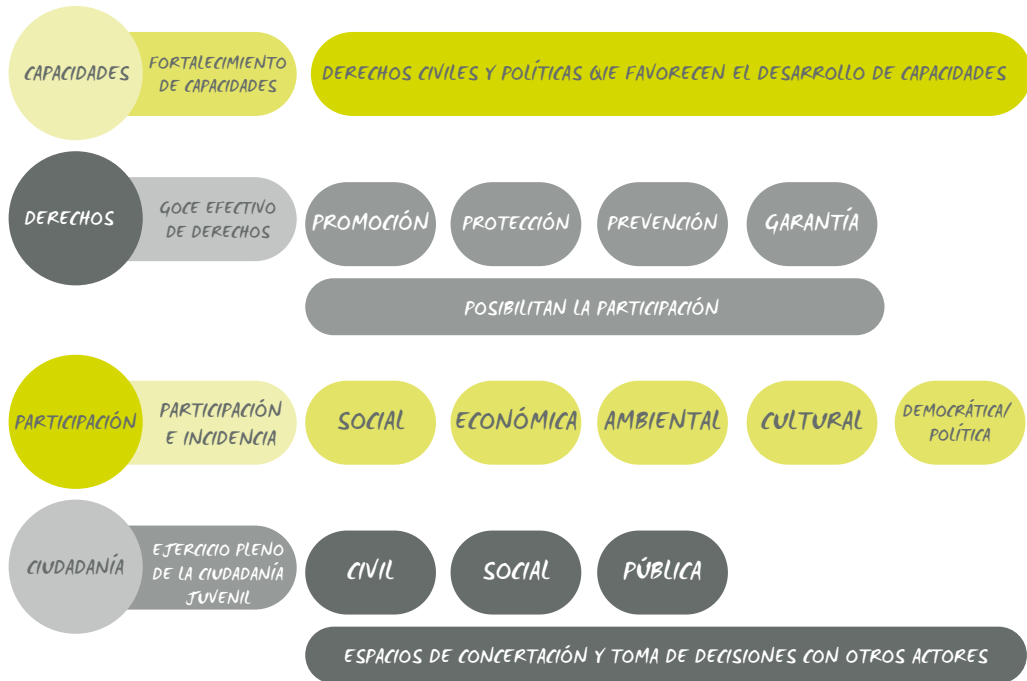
CAPACIDADES

FORTALECIMIENTO DE CAPACIDADES

DERECHOS CIVILES Y POLÍTICAS QIE FAVORECEN EL DESARROLLO DE CAPACIDADES

DERECHOS

GOCE EFECTIVO DE DERECHOS

PROMOCIÓN

PROTECCIÓN

PREVENCIÓN

GARANTÍA

POSIBILITAN LA PARTICIPACIÓN

PARTICIPACIÓN

PARTICIPACIÓN E INCIDENCIA

SOCIAL

ECONÓMICA

AMBIENTAL

CULTURAL

DEMOCRÁTICA/ POLÍTICA

CIUDADANÍA

EJERCICIO PLENO DE LA CIUDADANÍA JUVENIL

CIVIL

SOCIAL

PÚBLICA

ESPACIOS DE CONCERTACIÓN Y TOMA DE DECISIONES CON OTROS ACTORES